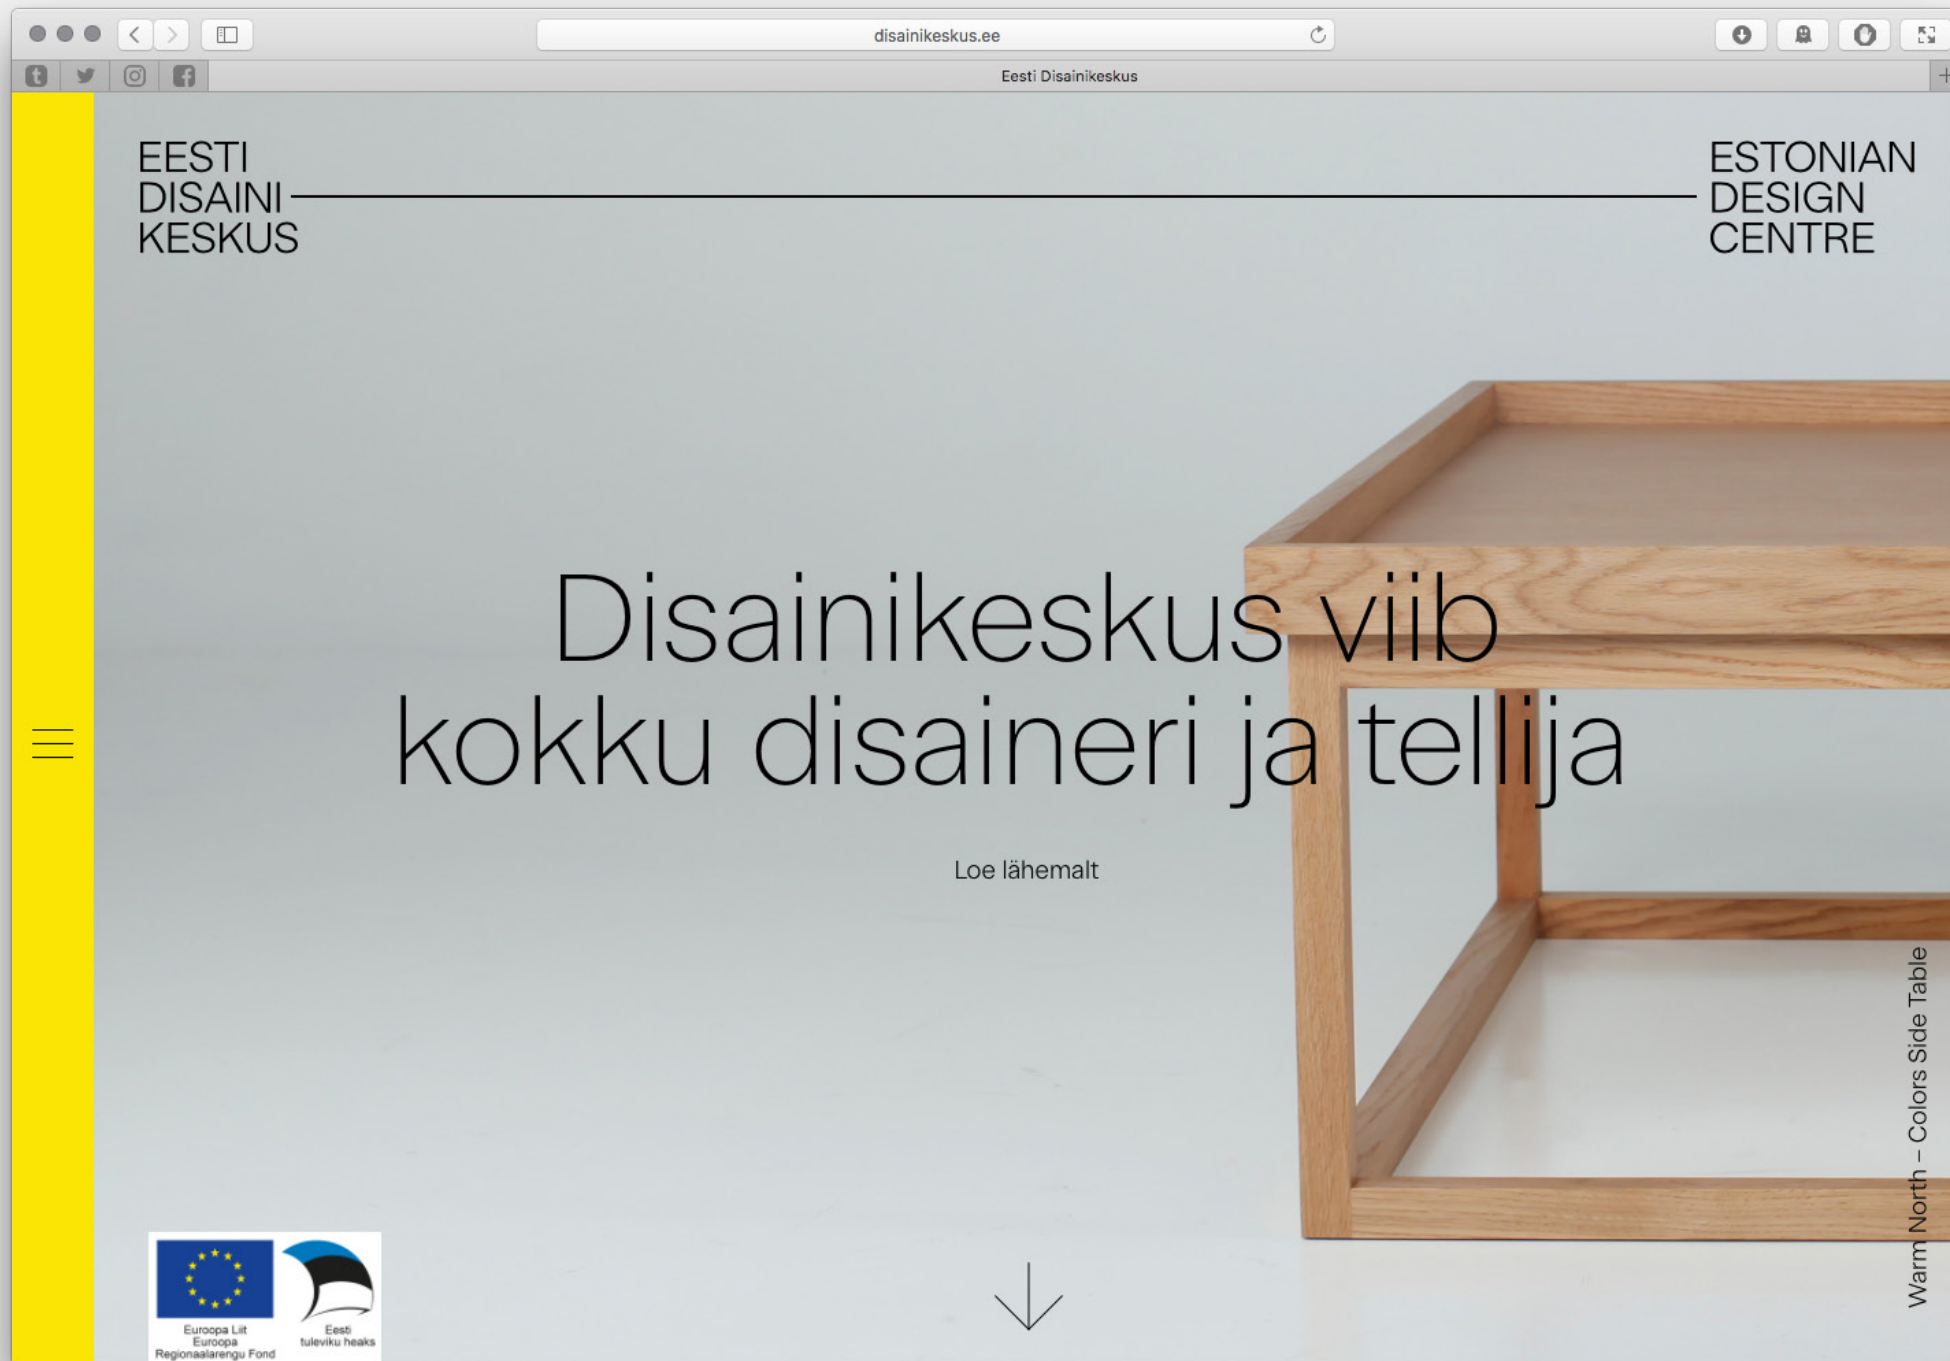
disainikeskus.ee

Eesti Disainikeskus

EESTI
DISAINI
KESKUS

ESTONIAN
DESIGN
CENTRE

Disainikeskus viib kokku disaineri ja tellija

Loe lähemalt

Warm North – Colors Side Table

Euroopa Liit
Euroopa
Regionaalarengu Fond

Eesti
tuleviku heaks